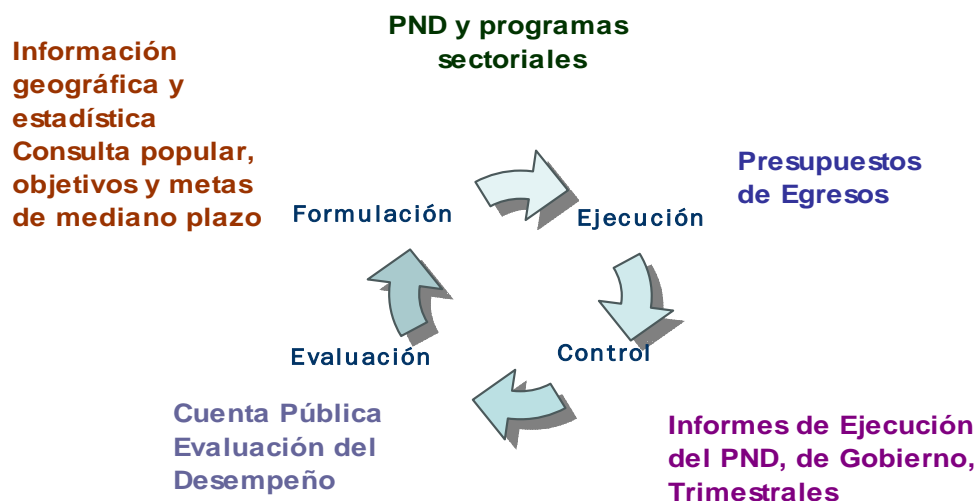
PND y programas sectoriales

Información geográfica y estadística
Consulta popular, objetivos y metas de mediano plazo

Formulación

Ejecución

Presupuestos de Egresos

Control

Evaluación

Cuenta Pública
Evaluación del Desempeño

Informes de Ejecución del PND, de Gobierno, Trimestrales